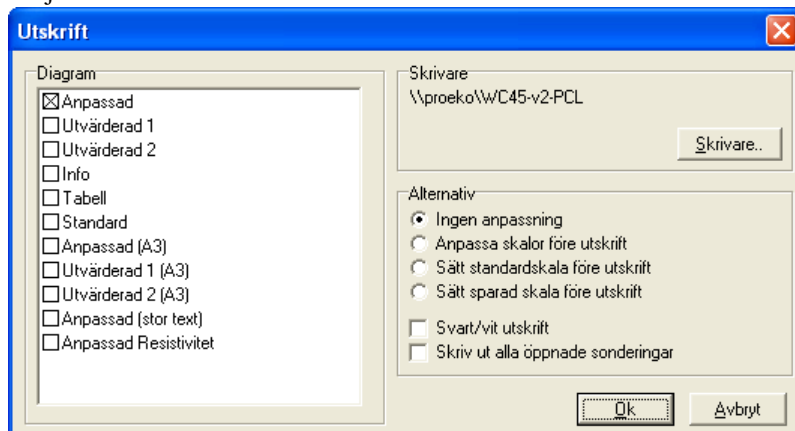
Utskrift

Diagram
☒ Anpassad
☐ Utvärderad 1
☐ Utvärderad 2
☐ Info
☐ Tabell
☐ Standard
☐ Anpassad (A3)
☐ Utvärderad 1 (A3)
☐ Utvärderad 2 (A3)
☐ Anpassad (stor text)
☐ Anpassad Resistivitet

Skrivare
\\proeko\WC45-v2-PCL
Skrivare..

Alternativ
◉ Ingen anpassning
○ Anpassa skalor före utskrift
○ Sätt standardskala före utskrift
○ Sätt sparad skala före utskrift
☐ Svart/vit utskrift
☐ Skriv ut alla öppnade sonderingar

Ok
Avbryt